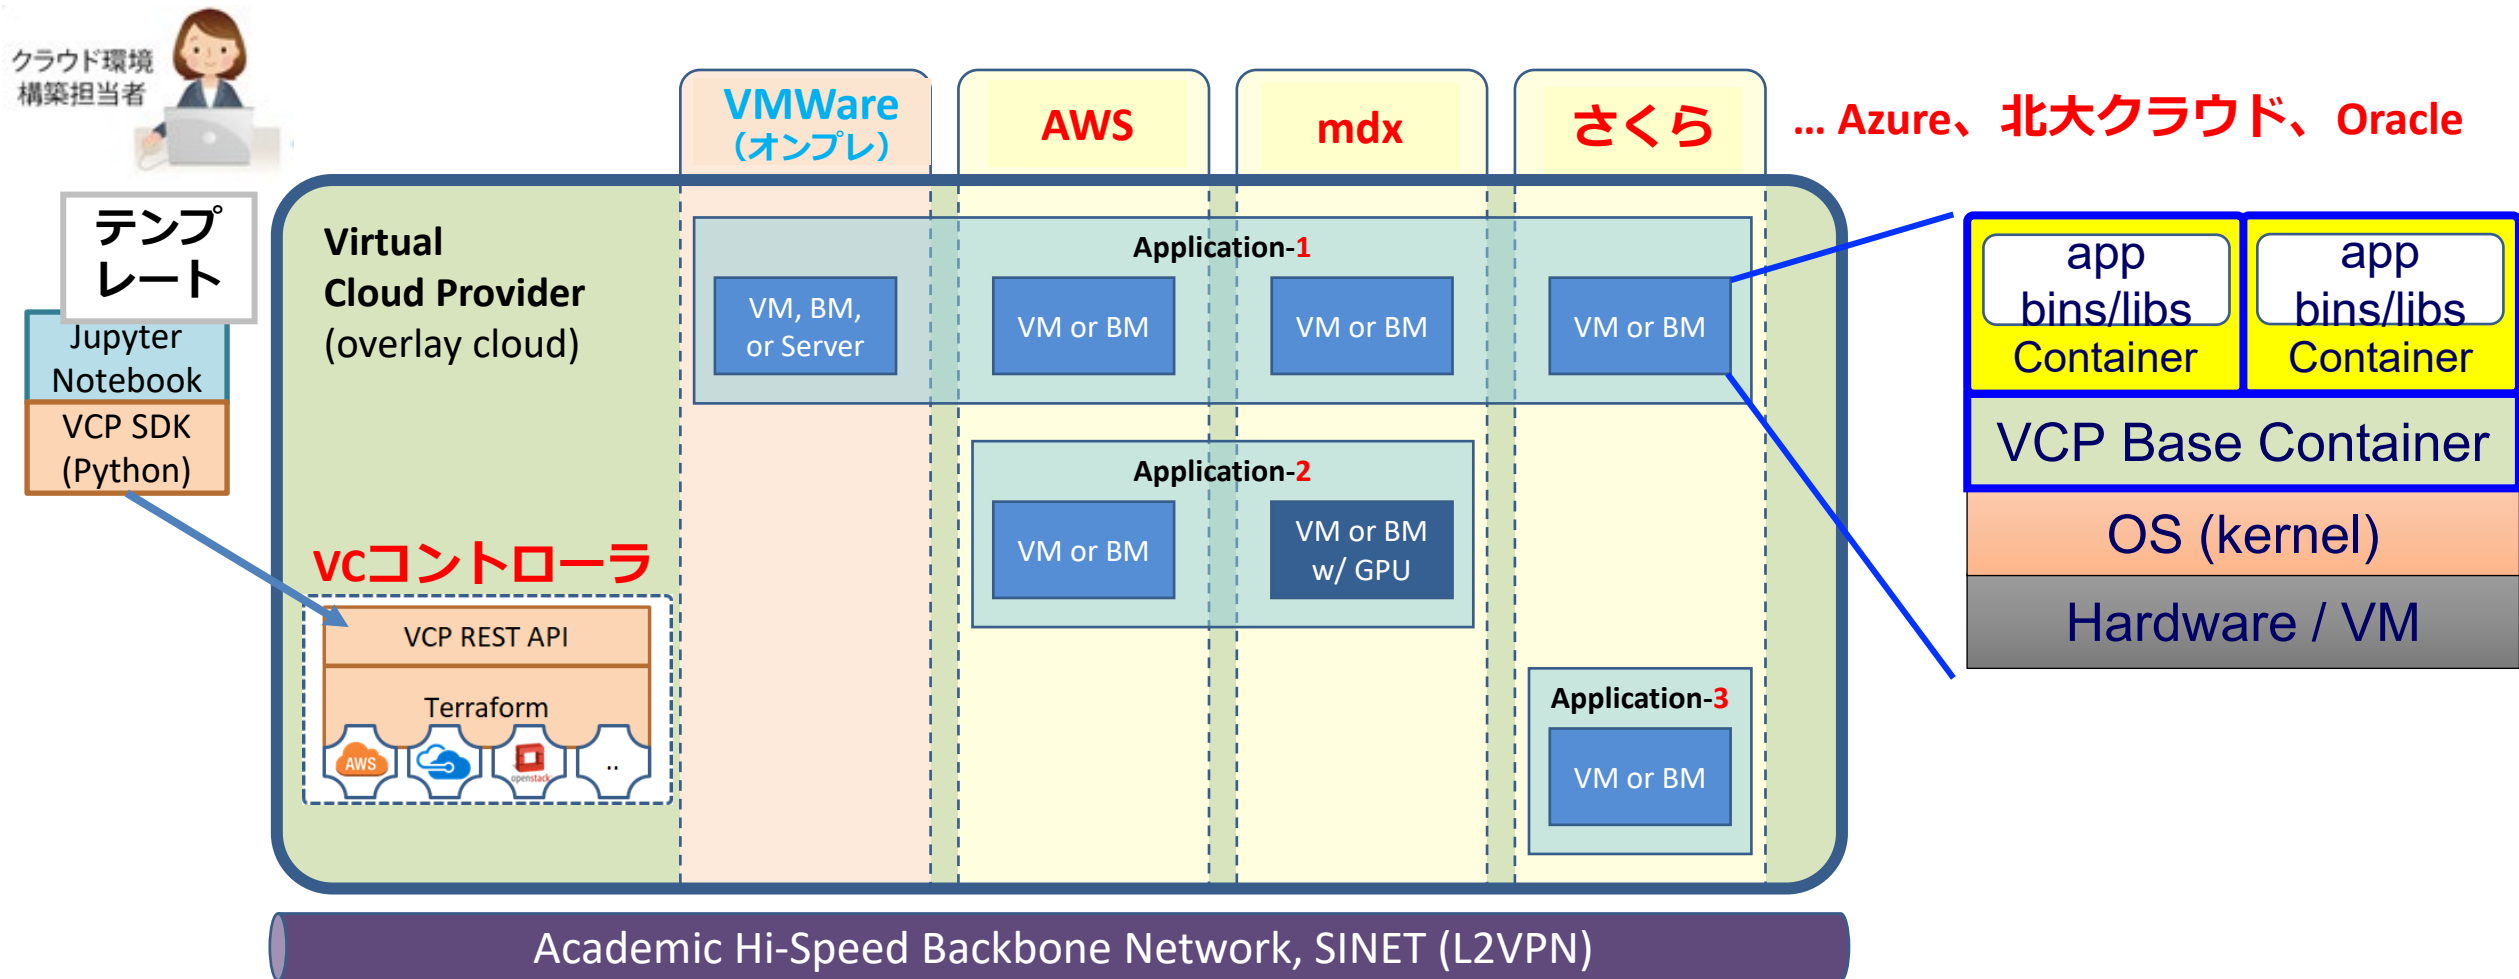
クラウド環境構築担当者

VMWare (オンプレ)

AWS

mdx

さくら

... Azure、北大クラウド、Oracle

テンプレート

Jupyter Notebook

VCP SDK (Python)

Virtual Cloud Provider (overlay cloud)

Application-1

VM, BM, or Server

VM or BM

VM or BM

VM or BM

Application-2

VM or BM

VM or BM w/ GPU

Application-3

VM or BM

vcコントローラ

VCP REST API

Terraform

AWS

openstack

..

app bins/libs Container

app bins/libs Container

VCP Base Container

OS (kernel)

Hardware / VM

Academic Hi-Speed Backbone Network, SINET (L2VPN)